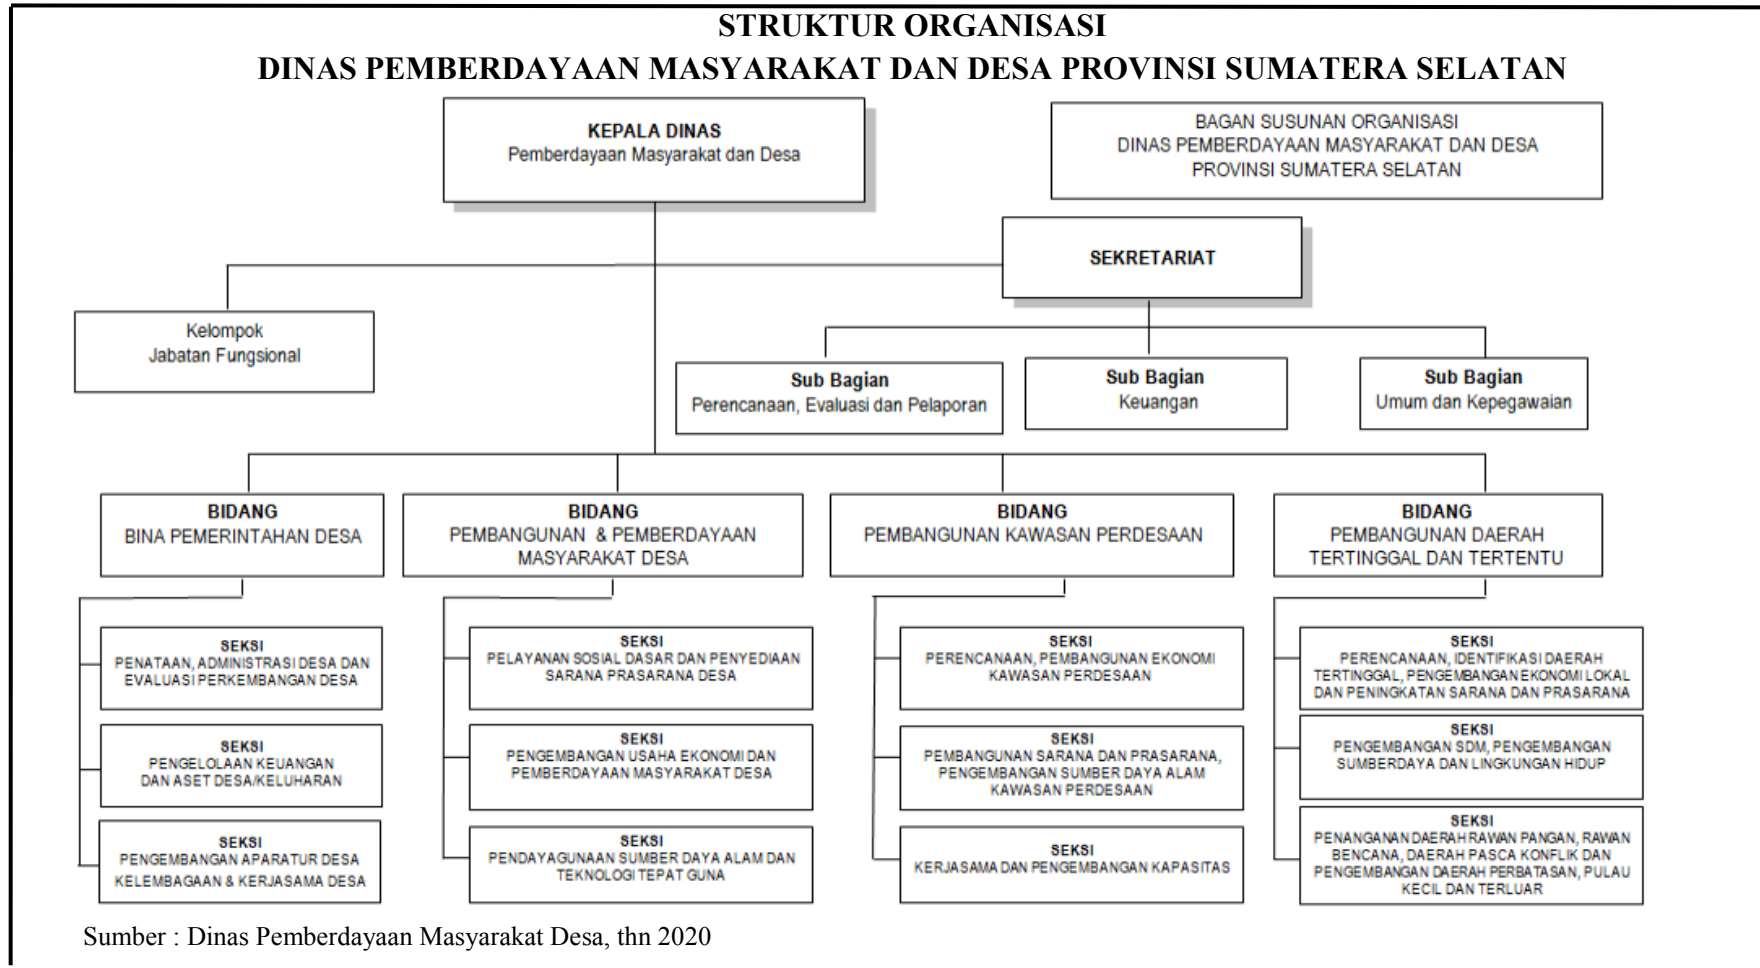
STRUKTUR ORGANISASI
DINAS PEMBERDAYAAN MASYARAKAT DAN DESA PROVINSI SUMATERA SELATAN

KEPALA DINAS
Pemberdayaan Masyarakat dan Desa

BAGAN SUSUNAN ORGANISASI
DINAS PEMBERDAYAAN MASYARAKAT DAN DESA
PROVINSI SUMATERA SELATAN

SEKRETARIAT

Kelompok
Jabatan Fungsional

Sub Bagian
Perencanaan, Evaluasi dan Pelaporan

Sub Bagian
Keuangan

Sub Bagian
Umum dan Kepegawaian

BIDANG
BINA PEMERINTAHAN DESA

SEKSI
PENATAAN, ADMINISTRASI DESA DAN EVALUASI PERKEMBANGAN DESA

SEKSI
PENGELOLAAN KEUANGAN DAN ASET DESA/KELUHARAN

SEKSI
PENGEMBANGAN APARATUR DESA KELEMBAGAAN & KERJASAMA DESA

BIDANG
PEMBANGUNAN & PEMBERDAYAAN MASYARAKAT DESA

SEKSI
PELAYANAN SOSIAL DASAR DAN PENYEDIAAN SARANA PRASARANA DESA

SEKSI
PENGEMBANGAN USAHA EKONOMI DAN PEMBERDAYAAN MASYARAKAT DESA

SEKSI
PENDAYAGUNAAN SUMBER DAYA ALAM DAN TEKNOLOGI TEPAT GUNA

BIDANG
PEMBANGUNAN KAWASAN PERDESAAN

SEKSI
PERENCANAAN, PEMBANGUNAN EKONOMI KAWASAN PERDESAAN

SEKSI
PEMBANGUNAN SARANA DAN PRASARANA, PENGEMBANGAN SUMBER DAYA ALAM KAWASAN PERDESAAN

SEKSI
KERJASAMA DAN PENGEMBANGAN KAPASITAS

BIDANG
PEMBANGUNAN DAERAH TERTINGGAL DAN TERTENTU

SEKSI
PERENCANAAN, IDENTIFIKASI DAERAH TERTINGGAL, PENGEMBANGAN EKONOMI LOKAL DAN PENINGKATAN SARANA DAN PRASARANA

SEKSI
PENGEMBANGAN SDM, PENGEMBANGAN SUMBERDAYA DAN LINGKUNGAN HIDUP

SEKSI
PENANGANAN DAERAH RAWAN PANGAN, RAWAN BENCANA, DAERAH PASCA KONFLIK DAN PENGEMBANGAN DAERAH PERBATASAN, PULAU KECIL DAN TERLUAR

Sumber : Dinas Pemberdayaan Masyarakat Desa, thn 2020